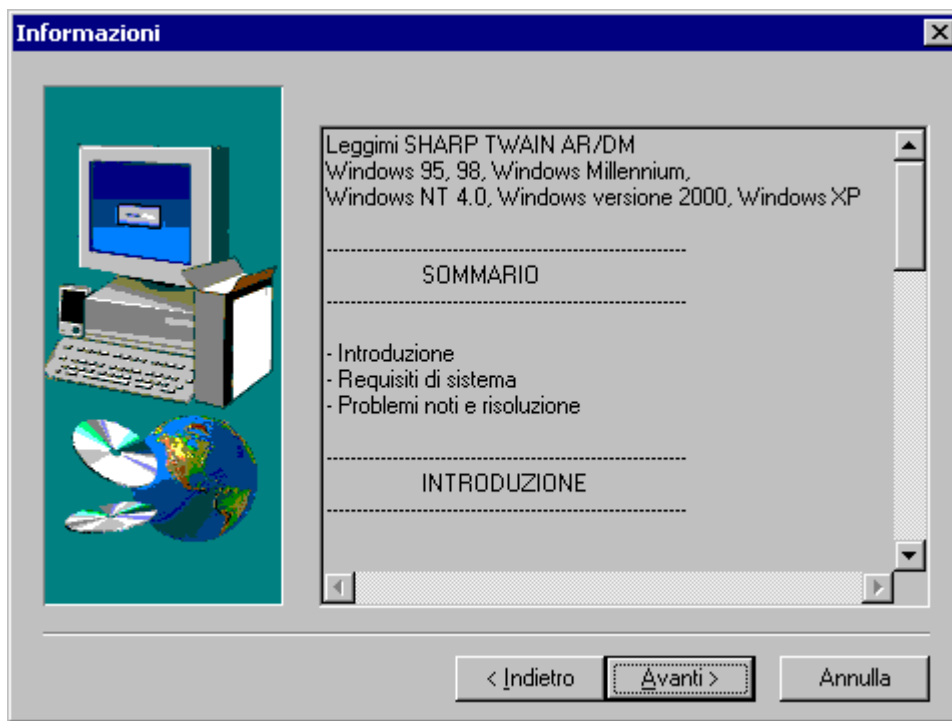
Informazioni

Leggimi SHARP TWAIN AR/DM
Windows 95, 98, Windows Millennium,
Windows NT 4.0, Windows versione 2000, Windows XP

---------------------------------------------------------------
SOMMARIO
---------------------------------------------------------------

- Introduzione
- Requisiti di sistema
- Problemi noti e risoluzione

---------------------------------------------------------------
INTRODUZIONE
---------------------------------------------------------------

< Indietro
Avanti >
Annulla